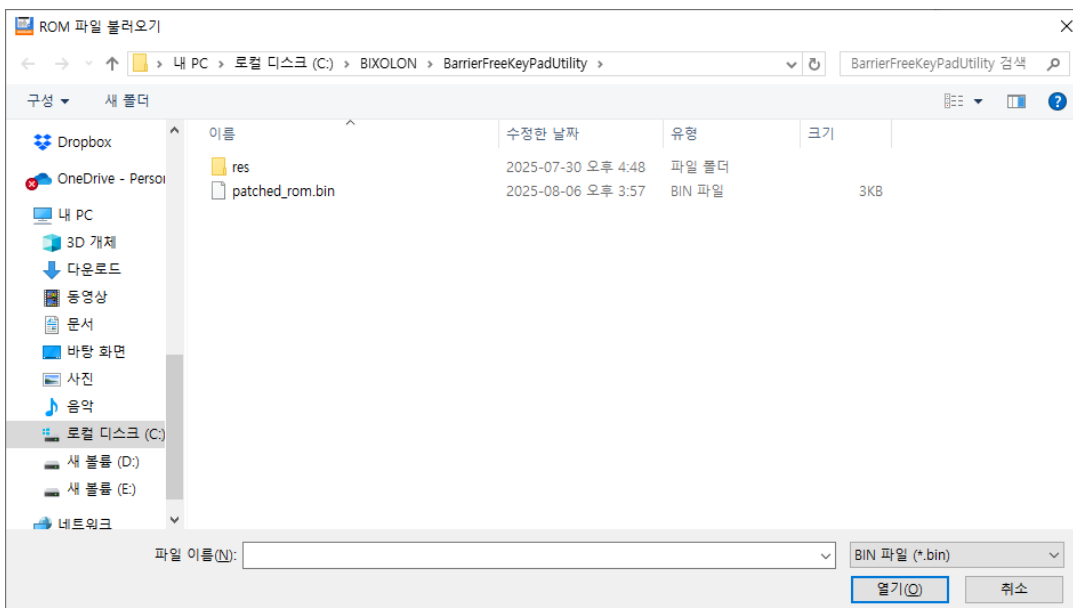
ROM 파일 불러오기

내 PC > 로컬 디스크 (C:) > BIXOLON > BarrierFreeKeyPadUtility >

BarrierFreeKeyPadUtility 검색

구성 ▾ 새 폴더

Dropbox
OneDrive - Persor
내 PC
3D 개체
다운로드
동영상
문서
바탕 화면
사진
음악
로컬 디스크 (C:)
새 볼륨 (D:)
새 볼륨 (E:)
네트워크

| 이름 | 수정한 날짜 | 유형 | 크기 |
|---|---|---|---|
| res | 2025-07-30 오후 4:48 | 파일 폴더 | |
| patched_rom.bin | 2025-08-06 오후 3:57 | BIN 파일 | 3KB |

파일 이름(N):
BIN 파일 (*.bin)
열기(O)
취소